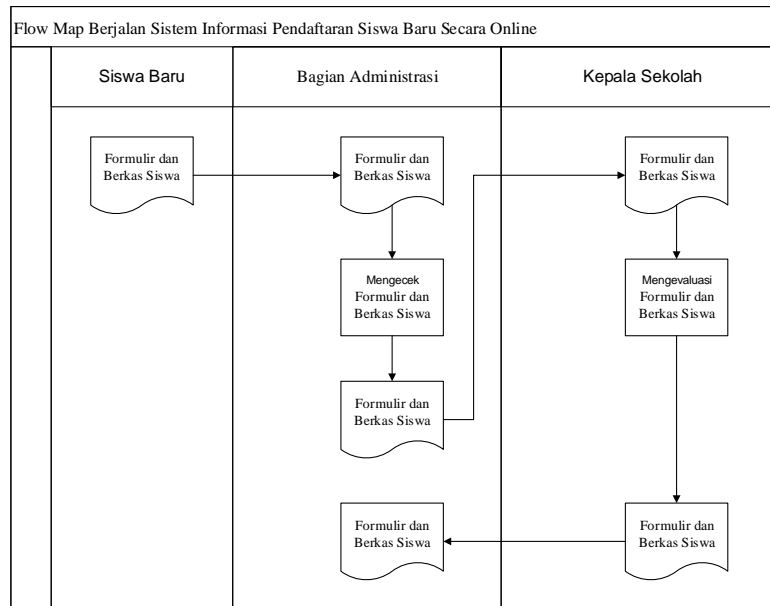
Flow Map Berjalan Sistem Informasi Pendaftaran Siswa Baru Secara Online

Siswa Baru

Formulir dan Berkas Siswa

Bagian Administrasi

Formulir dan Berkas Siswa

Mengecek Formulir dan Berkas Siswa

Formulir dan Berkas Siswa

Formulir dan Berkas Siswa

Kepala Sekolah

Formulir dan Berkas Siswa

Mengevaluasi Formulir dan Berkas Siswa

Formulir dan Berkas Siswa